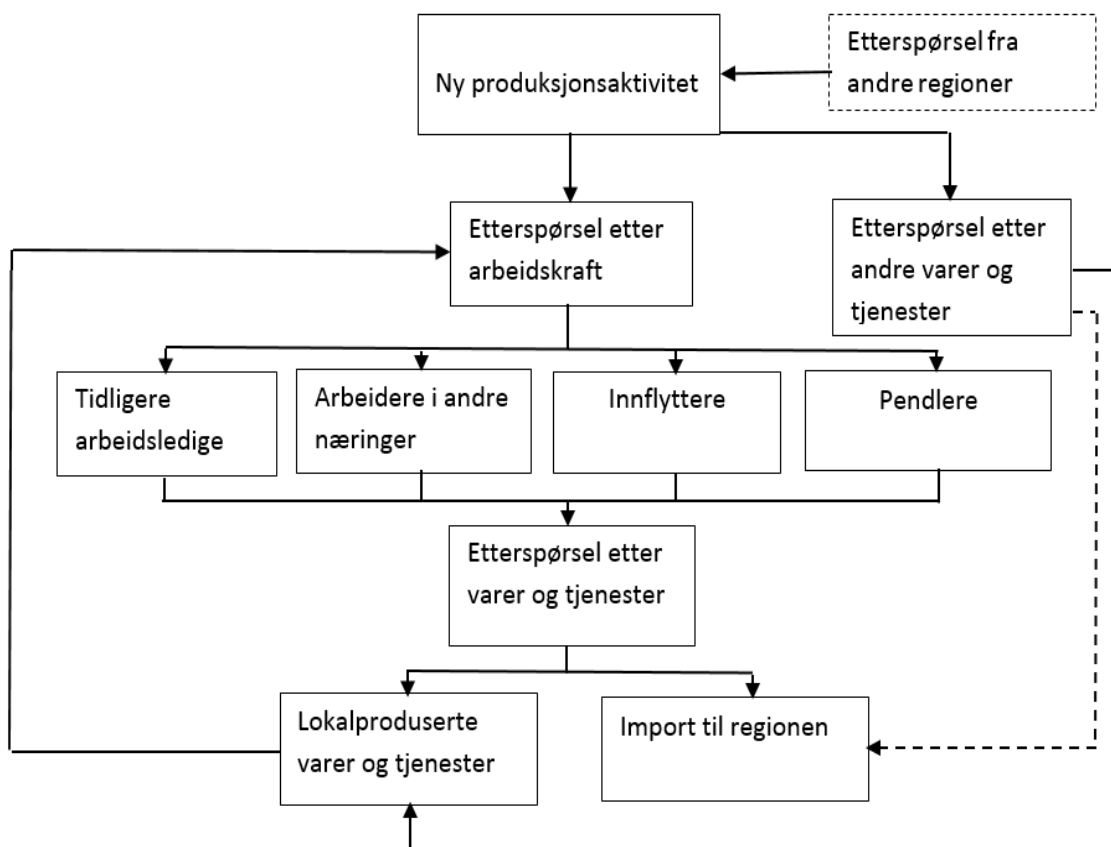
Ny produksjonsaktivitet

Etterspørsel fra andre regioner

Etterspørsel etter arbeidskraft

Etterspørsel etter andre varer og tjenester

Tidligere arbeidsledige

Arbeidere i andre næringer

Innflyttere

Pendlere

Etterspørsel etter varer og tjenester

Lokalproduserte varer og tjenester

Import til regionen